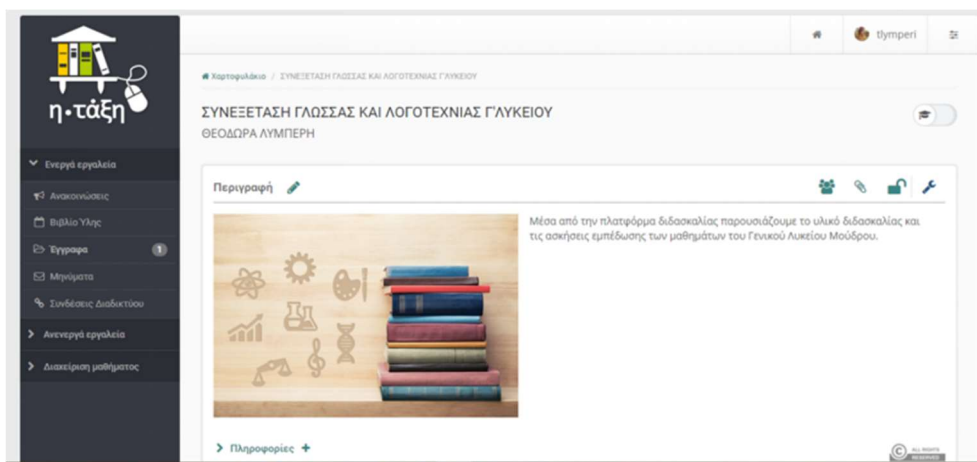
η·τάξη

Ενεργά εργαλεία
Ανακοινώσεις
Βιβλίο Ύλης
Έγγραφα 1
Μηνύματα
Συνδέσεις Διαδικτύου
Ανενεργά εργαλεία
Διαχείριση μαθήματος

tlymperi

Χαρτοφυλάκιο / ΣΥΝΕΞΕΤΑΣΗ ΓΛΩΣΣΑΣ ΚΑΙ ΛΟΓΟΤΕΧΝΙΑΣ Γ'ΛΥΚΕΙΟΥ

ΣΥΝΕΞΕΤΑΣΗ ΓΛΩΣΣΑΣ ΚΑΙ ΛΟΓΟΤΕΧΝΙΑΣ Γ'ΛΥΚΕΙΟΥ
ΘΕΟΔΩΡΑ ΛΥΜΠΕΡΗ

Περιγραφή

Μέσα από την πλατφόρμα διδασκαλίας παρουσιάζουμε το υλικό διδασκαλίας και τις ασκήσεις εμπέδωσης των μαθημάτων του Γενικού Λυκείου Μούδρου.

Πληροφορίες +

ALL RIGHTS RESERVED